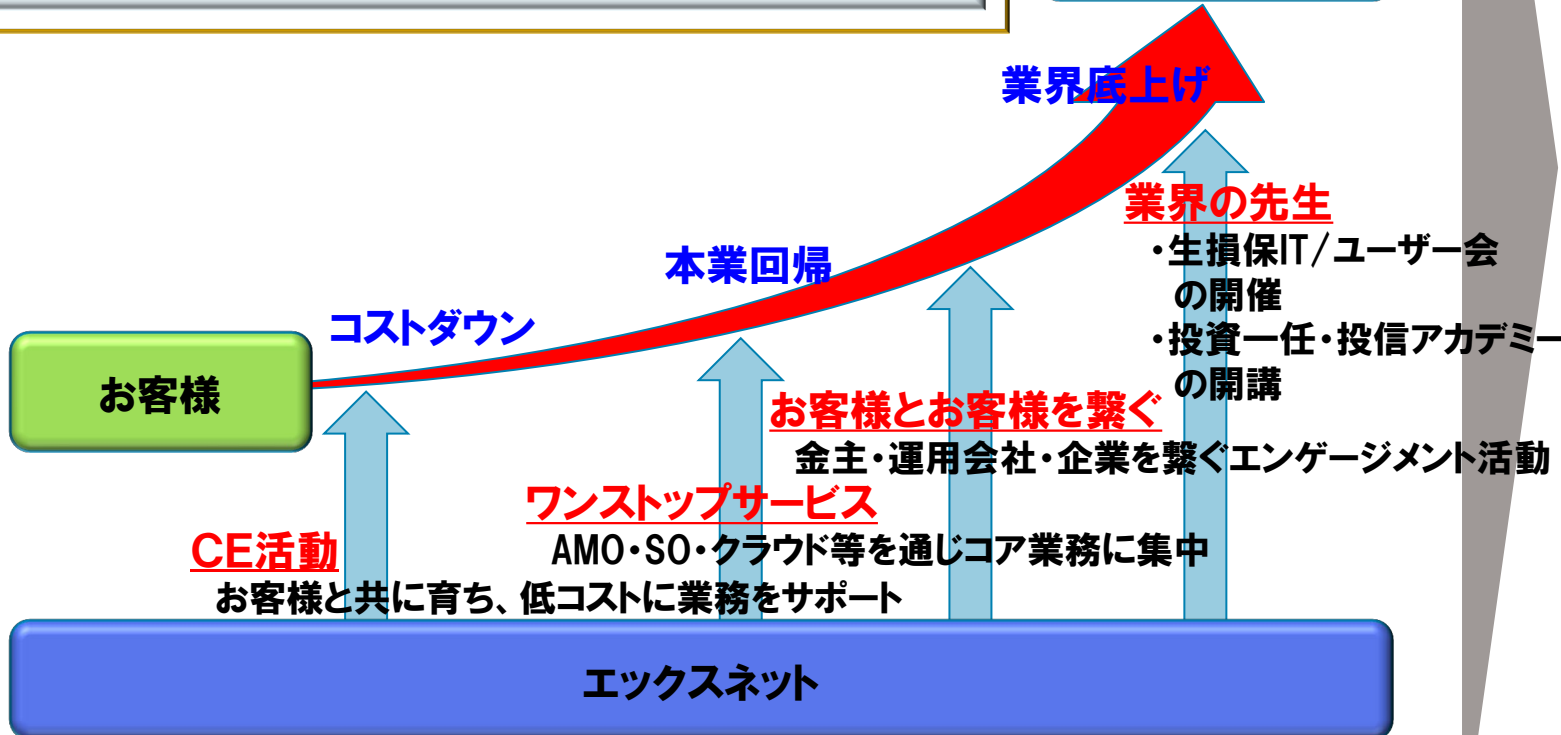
業界底上げ

業界の先生
・生損保IT/ユーザー会の開催
・投資一任・投信アカデミーの開講

本業回帰

コストダウン

お客様

お客様とお客様を繋ぐ
金主・運用会社・企業を繋ぐエンゲージメント活動

ワンストップサービス
AMO・SO・クラウド等を通じコア業務に集中

CE活動
お客様と共に育ち、低コストに業務をサポート

エックスネット